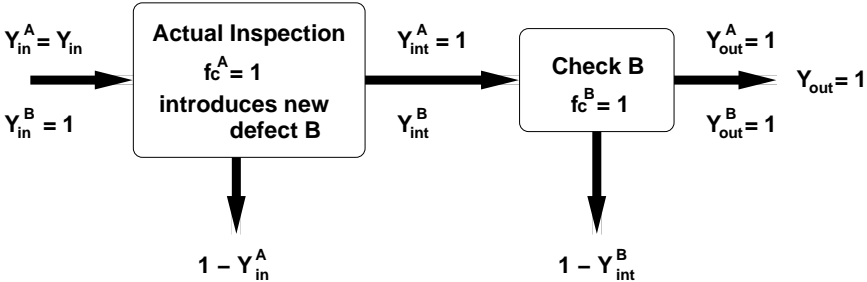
$Y_{in}^{A} = Y_{in}$

$Y_{in}^{B} = 1$

Actual Inspection

$fc^{A} = 1$

introduces new defect B

$1 - Y_{in}^{A}$

$Y_{int}^{A} = 1$

$Y_{int}^{B}$

Check B

$fc^{B} = 1$

$1 - Y_{int}^{B}$

$Y_{out}^{A} = 1$

$Y_{out}^{B} = 1$

$Y_{out} = 1$